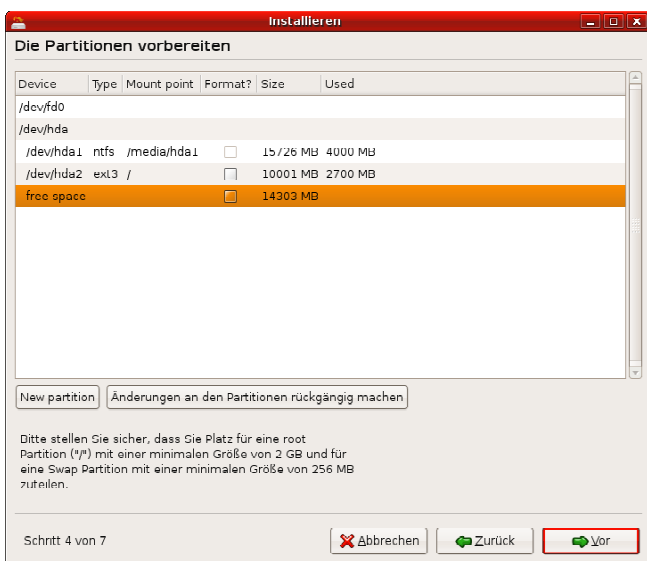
Installieren

Die Partitionen vorbereiten

| Device | Type | Mount point | Format? | Size | Used |
|---|---|---|---|---|---|
| /dev/fd0 | | | | | |
| /dev/hda | | | | | |
| /dev/hda1 | ntfs | /media/hda1 | | 15726 MB | 4000 MB |
| /dev/hda2 | ext3 | / | | 10001 MB | 2700 MB |
| free space | | | | 14303 MB | |

New partition

Änderungen an den Partitionen rückgängig machen

Bitte stellen Sie sicher, dass Sie Platz für eine root Partition ("/") mit einer minimalen Größe von 2 GB und für eine Swap Partition mit einer minimalen Größe von 256 MB zuteilen.

Schritt 4 von 7

Abbrechen

Zurück

Vor